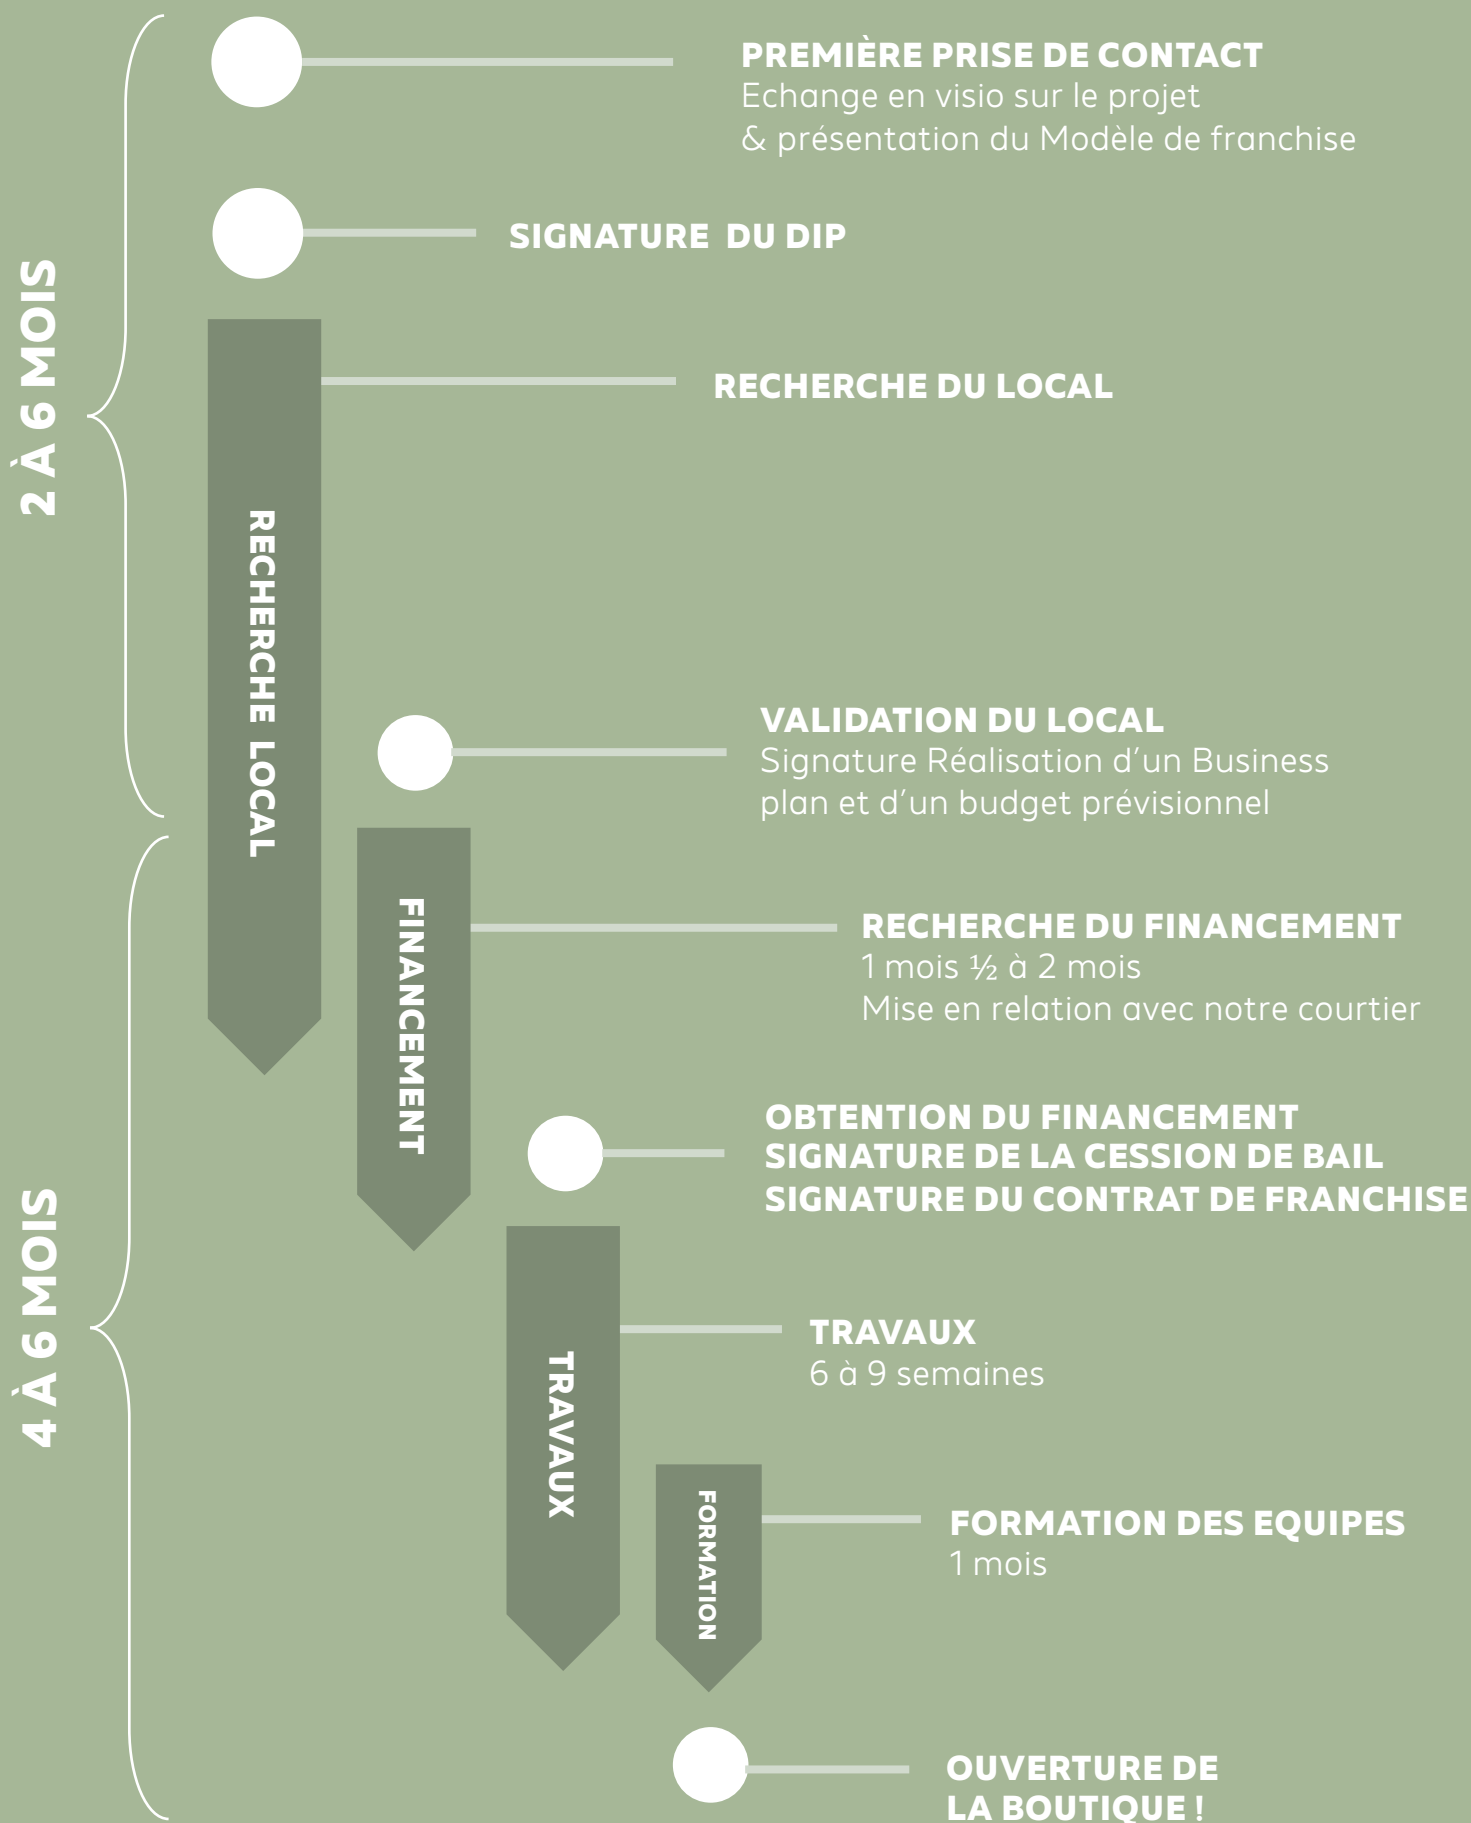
2 À 6 MOIS

PREMIÈRE PRISE DE CONTACT
Echange en visio sur le projet & présentation du Modèle de franchise

SIGNATURE DU DIP

RECHERCHE LOCAL

RECHERCHE DU LOCAL

VALIDATION DU LOCAL
Signature Réalisation d'un Business plan et d'un budget prévisionnel

4 À 6 MOIS

FINANCEMENT

RECHERCHE DU FINANCEMENT
1 mois ½ à 2 mois
Mise en relation avec notre courtier

OBTENTION DU FINANCEMENT
SIGNATURE DE LA CESSION DE BAIL
SIGNATURE DU CONTRAT DE FRANCHISE

TRAVAUX

TRAVAUX
6 à 9 semaines

FORMATION

FORMATION DES EQUIPES
1 mois

OUVERTURE DE LA BOUTIQUE !